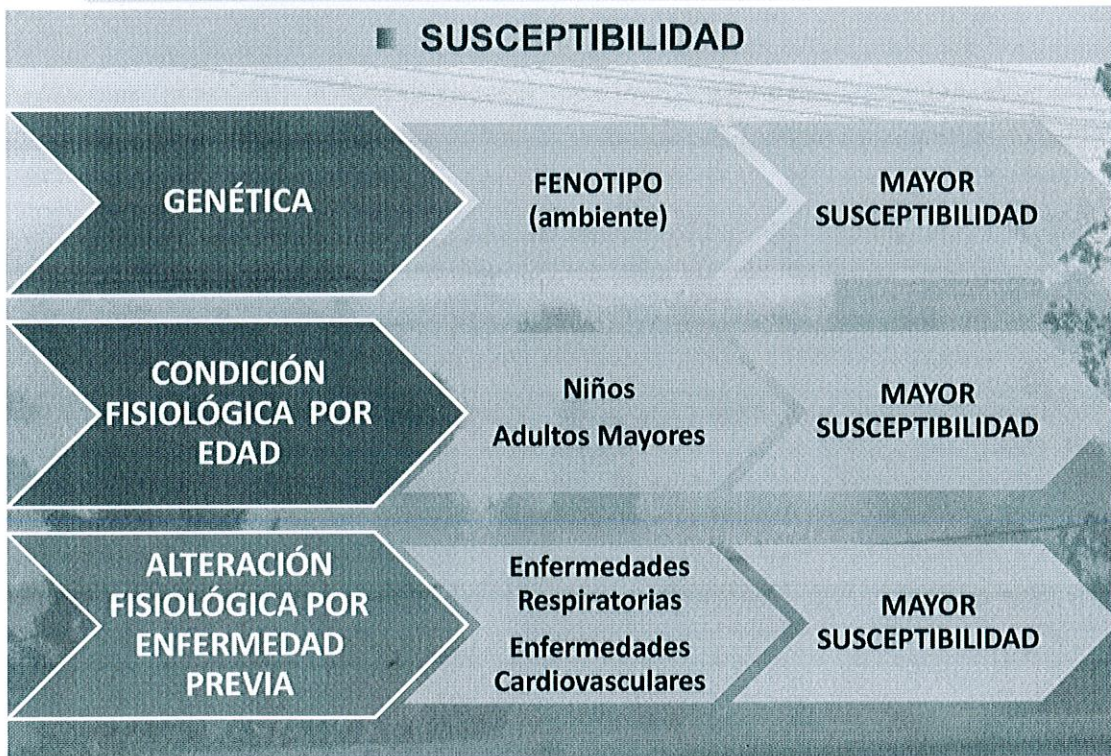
SUSCEPTIBILIDAD

GENÉTICA

FENOTIPO (ambiente)

MAYOR SUSCEPTIBILIDAD

CONDICIÓN FISIOLÓGICA POR EDAD

Niños

Adultos Mayores

MAYOR SUSCEPTIBILIDAD

ALTERACIÓN FISIOLÓGICA POR ENFERMEDAD PREVIA

Enfermedades Respiratorias

Enfermedades Cardiovasculares

MAYOR SUSCEPTIBILIDAD